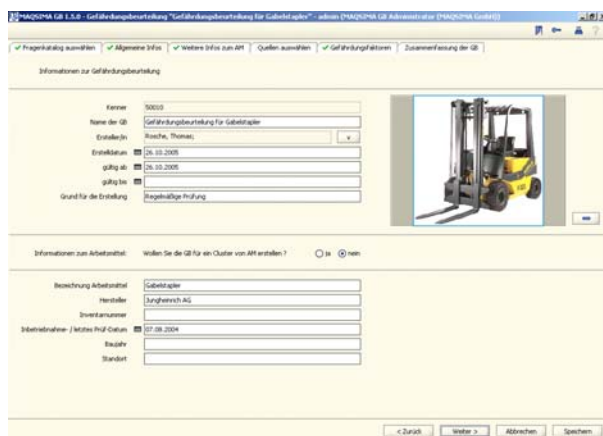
MAQSIMA GB 1.5.0 - Gefährdungsbeurteilung "Gefährdungsbeurteilung für Gabelstapler" - admin (MAQSIMA GB Administrator (MAQSIMA GmbH))

✓ Fragenkatalog auswählen | ✓ Allgemeine Infos | ✓ Weitere Infos zum AM | Quellen auswählen | ✓ Gefährdungsfaktoren | Zusammenfassung der GB

Informationen zur Gefährdungsbeurteilung

Kenner: 50010
Name der GB: Gefährdungsbeurteilung für Gabelstapler
Ersteller/in: Rosche, Thomas;
Erstelldatum: 26.10.2005
gültig ab: 26.10.2005
gültig bis:
Grund für die Erstellung: Regelmäßige Prüfung

Informationen zum Arbeitsmittel: Wollen Sie die GB für ein Cluster von AM erstellen ? ja nein

Bezeichnung Arbeitsmittel: Gabelstapler
Hersteller: Jungheinrich AG
Inventarnummer:
Inbetriebnahme- / letztes Prüf-Datum: 07.08.2004
Baujahr:
Standort:

< Zurück | Weiter > | Abbrechen | Speichern